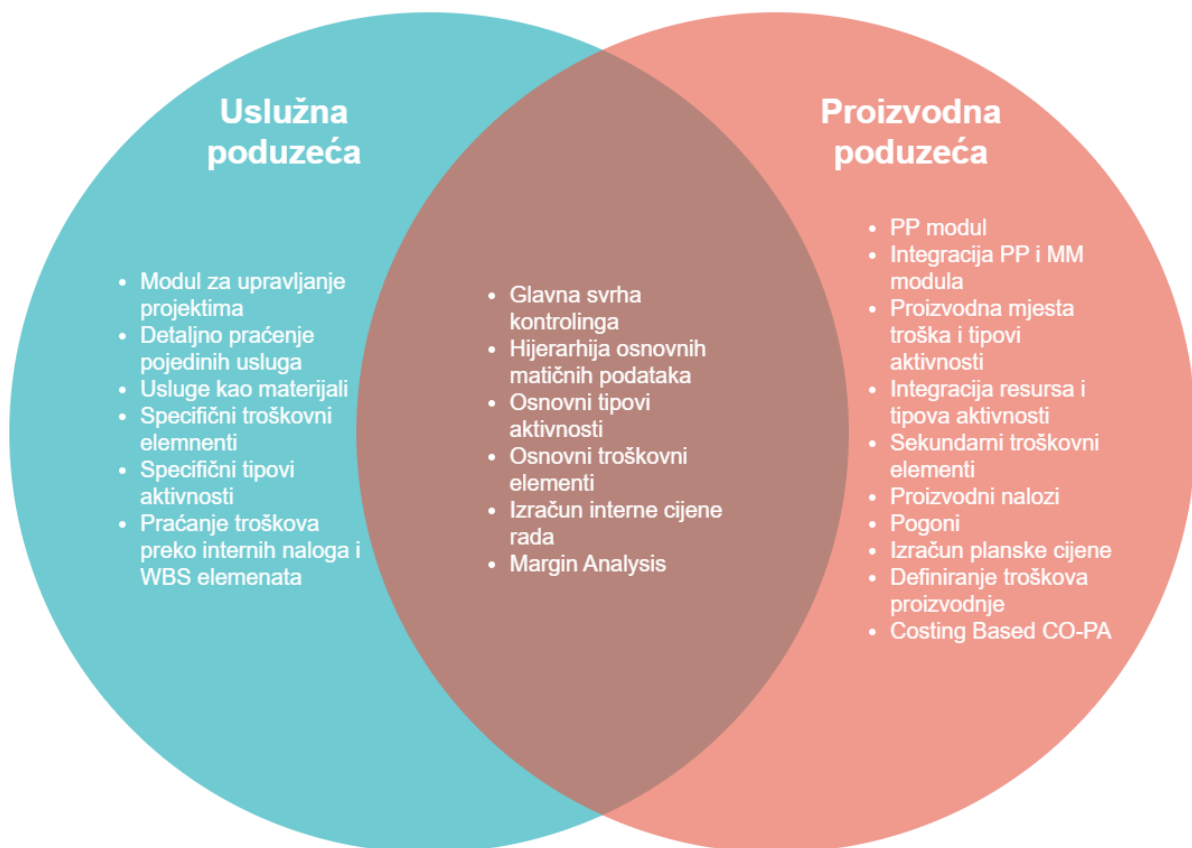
Uslužna poduzeća

- Modul za upravljanje projektima
- Detaljno praćenje pojedinih usluga
- Usluge kao materijali
- Specifični troškovni elemnenti
- Specifični tipovi aktivnosti
- Praćanje troškova preko internih naloga i WBS elemenata

- Glavna svrha kontrolinga
- Hijerarhija osnovnih matičnih podataka
- Osnovni tipovi aktivnosti
- Osnovni troškovni elementi
- Izračun interne cijene rada
- Margin Analysis

Proizvodna poduzeća

- PP modul
- Integracija PP i MM modula
- Proizvodna mjesta troška i tipovi aktivnosti
- Integracija resursa i tipova aktivnosti
- Sekundarni troškovni elementi
- Proizvodni nalozi
- Pogoni
- Izračun planske cijene
- Definiranje troškova proizvodnje
- Costing Based CO-PA